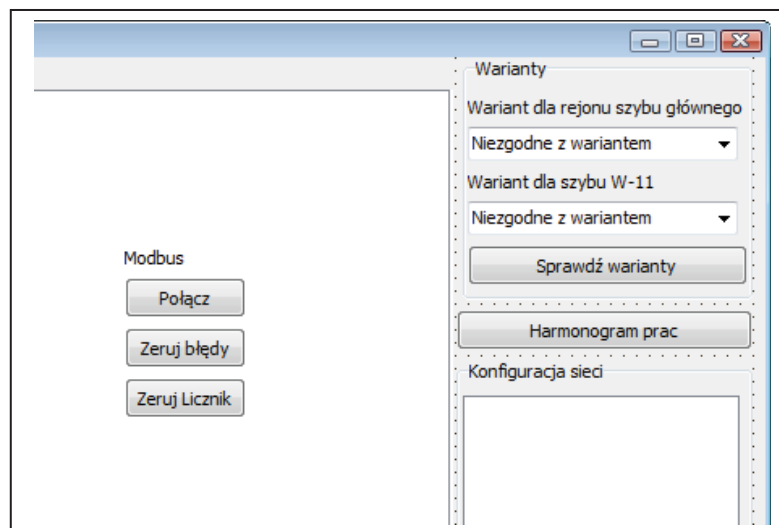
Modbus

Połącz

Zeruj błędy

Zeruj Licznik

Warianty

Wariant dla rejonu szybu głównego

Niezgodne z wariantem

Wariant dla szybu W-11

Niezgodne z wariantem

Sprawdź warianty

Harmonogram prac

Konfiguracja sieci